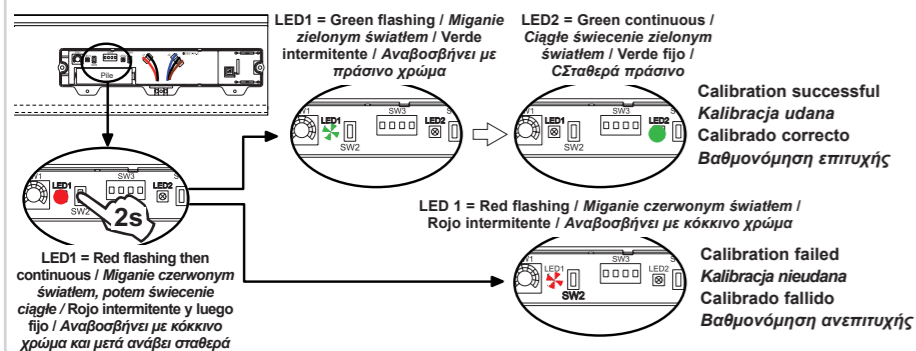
Pile

LED1 = Green flashing / Miganie zielonym światłem / Verde intermitente / Αναβοσβήνει με πράσινο χρώμα

LED2 = Green continuous / Ciągłe świecenie zielonym światłem / Verde fijo / CΣταθερά πράσινο

LED1 SW3 LED2 SW2

LED1 SW3 LED2 SW2

Calibration successful
Kalibracja udana
Calibrado correcto
Βαθμονόμηση επιτυχής

LED1 SW3 LED2 SW2

2s

LED 1 = Red flashing / Miganie czerwonym światłem / Rojo intermitente / Αναβοσβήνει με κόκκινο χρώμα

LED1 SW3 LED2 SW2

Calibration failed
Kalibracja nieudana
Calibrado fallido
Βαθμονόμηση ανεπιτυχής

LED1 = Red flashing then continuous / Miganie czerwonym światłem, potem świecenie ciągłe / Rojo intermitente y luego fijo / Αναβοσβήνει με κόκκινο χρώμα και μετά ανάβει σταθερά